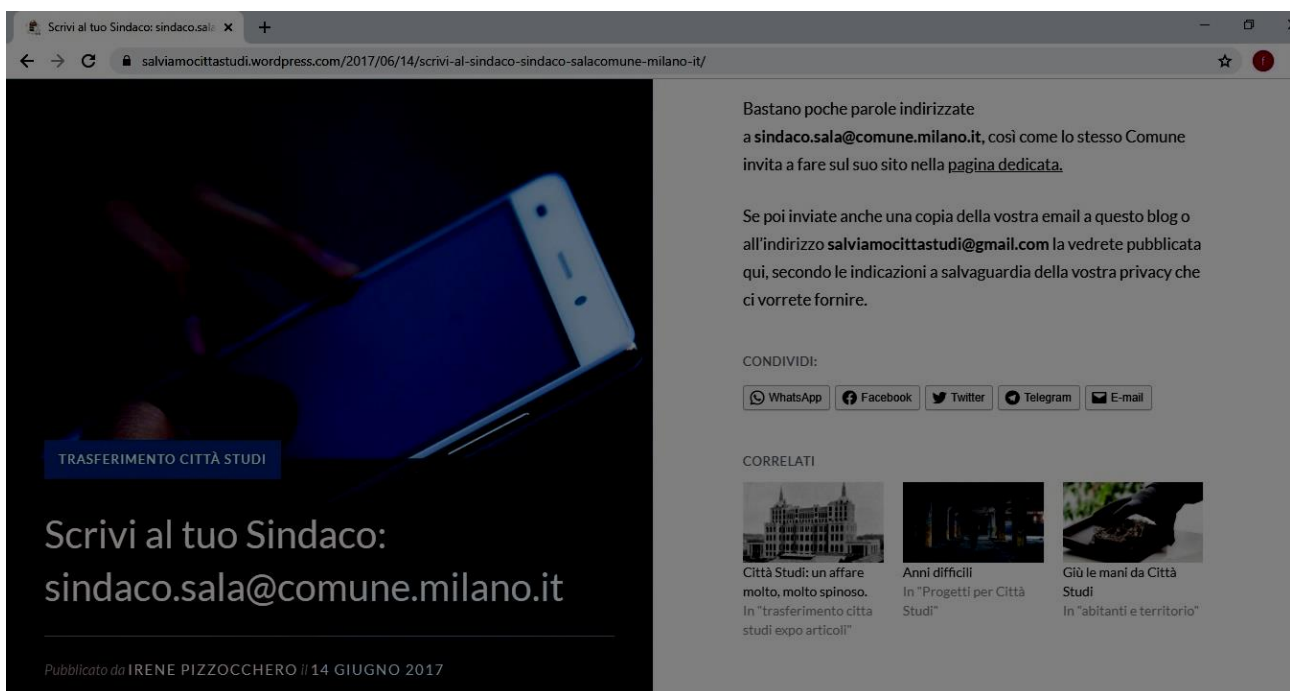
Scrivi al tuo Sindaco: sindaco.sala ×

salviamocittastudi.wordpress.com/2017/06/14/scrivi-al-sindaco-sindaco-salacomune-milano-it/

TRASFERIMENTO CITTÀ STUDI

Scrivi al tuo Sindaco: sindaco.sala@comune.milano.it

Pubblicato da IRENE PIZZOCCHERO il 14 GIUGNO 2017

Bastano poche parole indirizzate a **sindaco.sala@comune.milano.it**, così come lo stesso Comune invita a fare sul suo sito nella pagina dedicata.

Se poi inviate anche una copia della vostra email a questo blog o all'indirizzo **salviamocittastudi@gmail.com** la vedrete pubblicata qui, secondo le indicazioni a salvaguardia della vostra privacy che ci vorrete fornire.

CONDIVIDI:

WhatsApp | Facebook | Twitter | Telegram | E-mail

CORRELATI

Città Studi: un affare molto, molto spinoso.
In "trasferimento citta studi expo articoli"

Anni difficili
In "Progetti per Città Studi"

Giù le mani da Città Studi
In "abitanti e territorio"